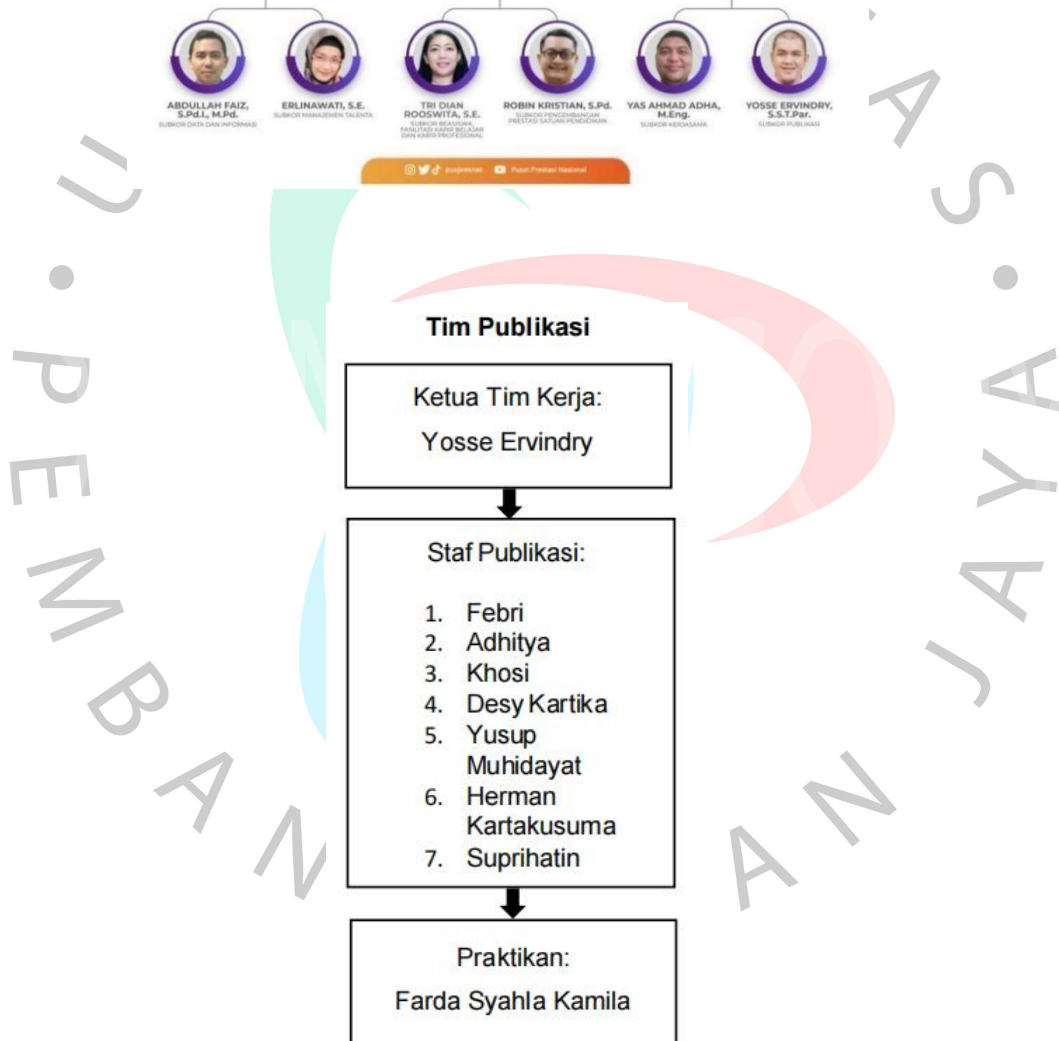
ABDULLAH FAIZ, S.Pd.I., M.Pd.
SUBKOR DATA DAN INFORMASI

ERLINAWATI, S.E.
SUBKOR MANAJEMEN TALENTA

TRI DIAN ROOSWITA, S.E.
SUBKOR BEASISWA, FASILITASI KARIR BELAJAR DAN KARIR PROFESIONAL

ROBIN KRISTIAN, S.Pd.
SUBKOR PENGEMBANGAN PRESTASI SATUAN PENDIDIKAN

YAS AHMAD ADHA, M.Eng.
SUBKOR KERJASAMA

YOSSE ERVINDRY, S.S.T.Par.
SUBKOR PUBLIKASI

puspresnas Pusat Prestasi Nasional

Tim Publikasi

Ketua Tim Kerja:
Yosse Ervindry

Staf Publikasi:
1. Febri
2. Adhitya
3. Khosi
4. Desy Kartika
5. Yusup Muhidayat
6. Herman Kartakusuma
7. Suprihatin

Praktikan:
Farda Syahla Kamila